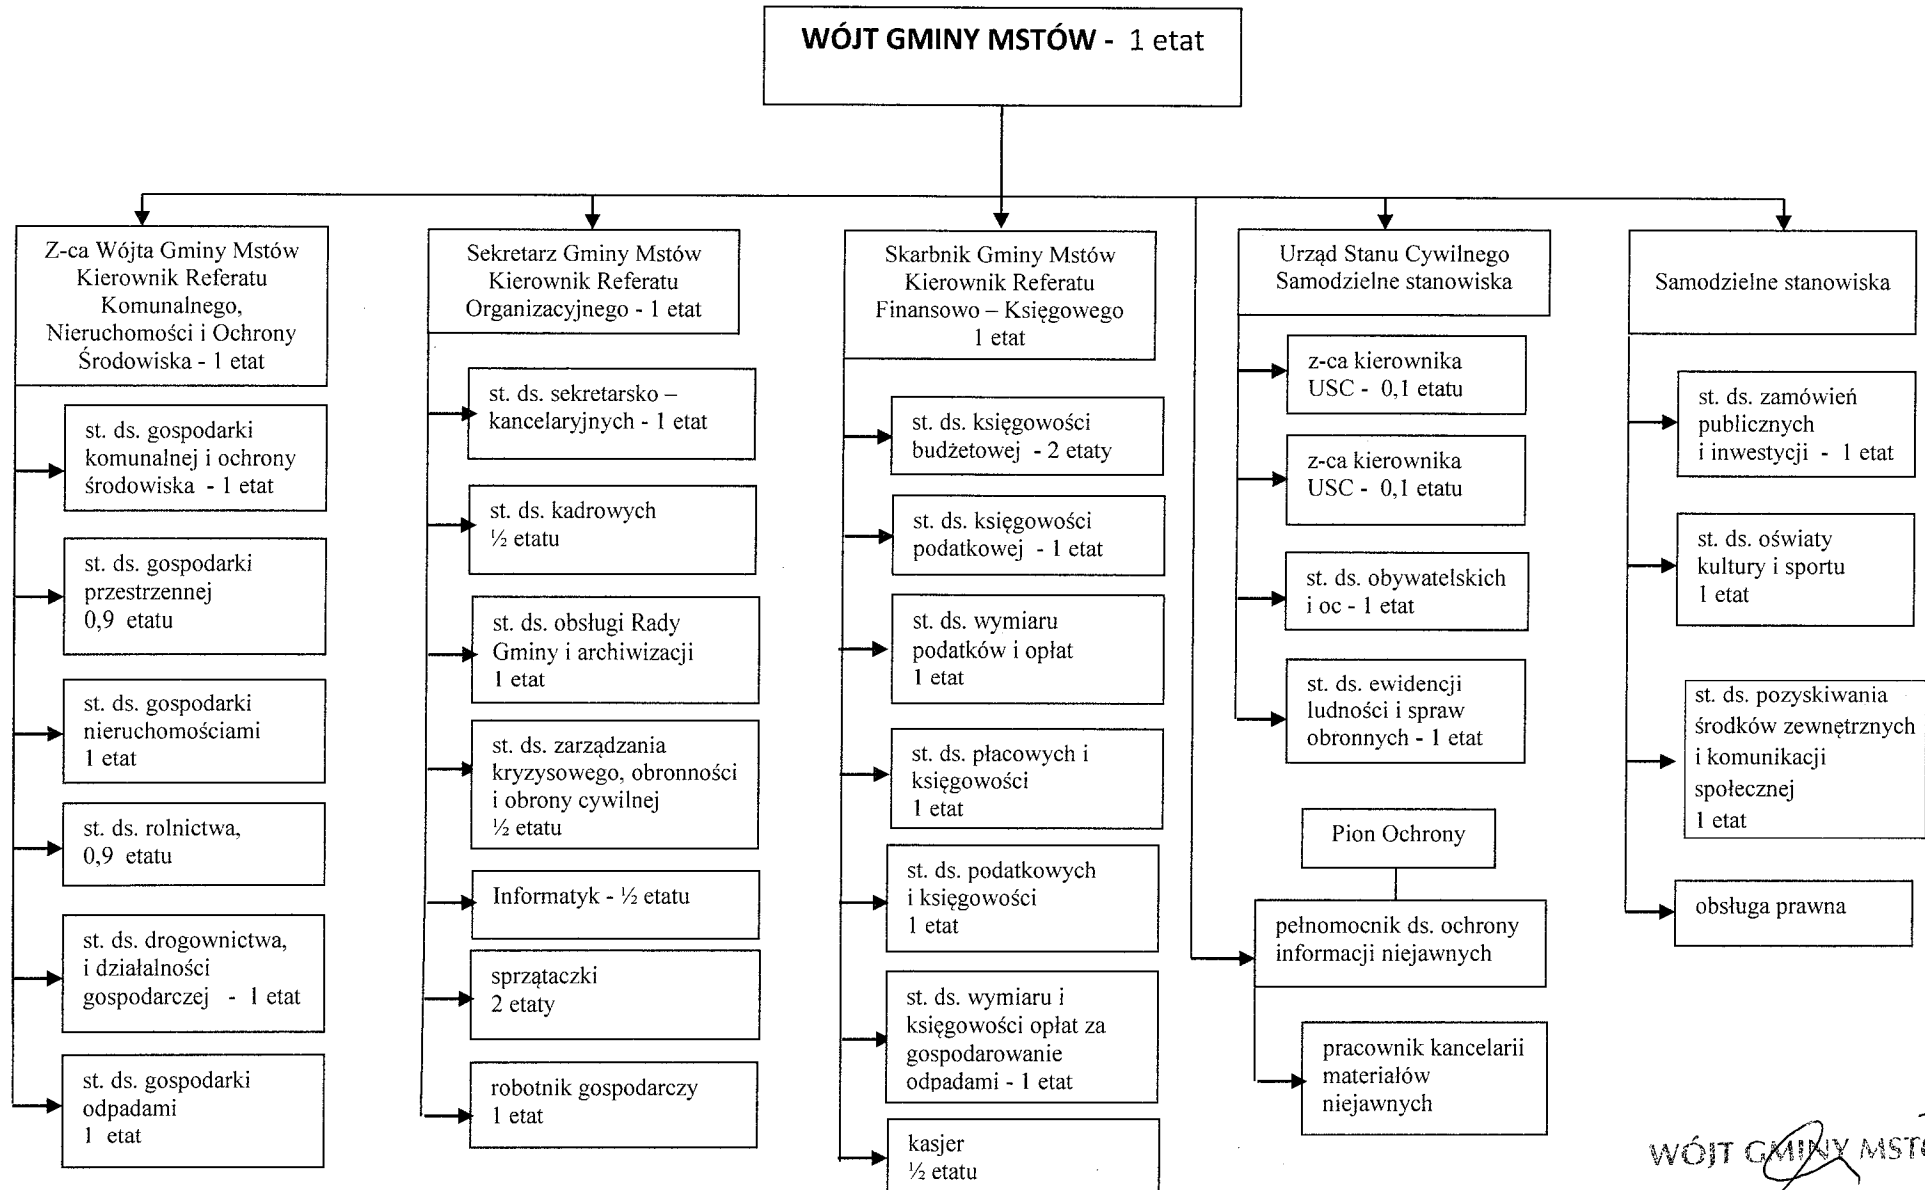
WÓJT GMINY MSTÓW - 1 etat

Z-ca Wójta Gminy Mstów Kierownik Referatu Komunalnego, Nieruchomości i Ochrony Środowiska - 1 etat

st. ds. gospodarki komunalnej i ochrony środowiska - 1 etat

st. ds. gospodarki przestrzennej 0,9 etatu

st. ds. gospodarki nieruchomościami 1 etat

st. ds. rolnictwa, 0,9 etatu

st. ds. drogownictwa, i działalności gospodarczej - 1 etat

st. ds. gospodarki odpadami 1 etat

Sekretarz Gminy Mstów Kierownik Referatu Organizacyjnego - 1 etat

st. ds. sekretarsko – kancelaryjnych - 1 etat

st. ds. kadrowych ½ etatu

st. ds. obsługi Rady Gminy i archiwizacji 1 etat

st. ds. zarządzania kryzysowego, obronności i obrony cywilnej ½ etatu

Informatyk - ½ etatu

sprzątaczki 2 etaty

robotnik gospodarczy 1 etat

Skarbnik Gminy Mstów Kierownik Referatu Finansowo – Księgowego 1 etat

st. ds. księgowości budżetowej - 2 etaty

st. ds. księgowości podatkowej - 1 etat

st. ds. wymiaru podatków i opłat 1 etat

st. ds. płacowych i księgowości 1 etat

st. ds. podatkowych i księgowości 1 etat

st. ds. wymiaru i księgowości opłat za gospodarowanie odpadami - 1 etat

kasjer ½ etatu

Urząd Stanu Cywilnego Samodzielne stanowiska

z-ca kierownika USC - 0,1 etatu

z-ca kierownika USC - 0,1 etatu

st. ds. obywatelskich i oc - 1 etat

st. ds. ewidencji ludności i spraw obronnych - 1 etat

Pion Ochrony

pełnomocnik ds. ochrony informacji niejawnych

pracownik kancelarii materiałów niejawnych

Samodzielne stanowiska

st. ds. zamówień publicznych i inwestycji - 1 etat

st. ds. oświaty kultury i sportu 1 etat

st. ds. pozyskiwania środków zewnętrznych i komunikacji społecznej 1 etat

obsługa prawna

WÓJT GMINY MST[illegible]